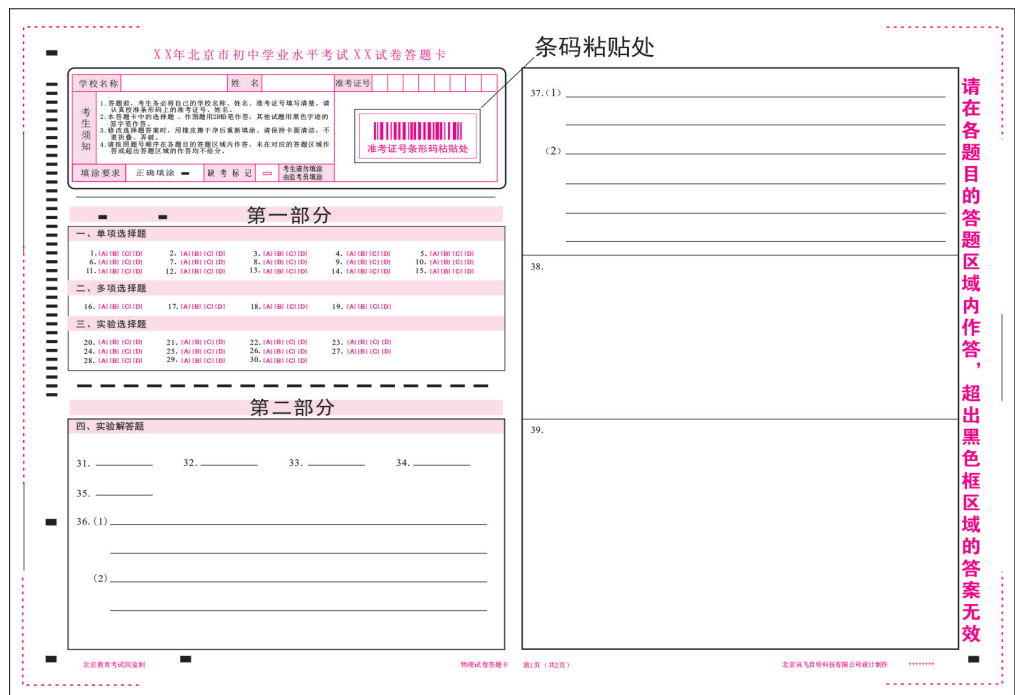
XX年北京市初中学业水平考试XX试卷答题卡

条码粘贴处

| 学校名称 | | 姓 名 | | 准考证号 | |
|---|---|---|---|---|---|

考生须知
1. 答题前，考生务必将自己的学校名称、姓名、准考证号填写清楚，请认真核准条形码上的准考证号、姓名。
2. 本答题卡中的选择题、作图题用2B铅笔作答，其他试题用黑色字迹的签字笔作答。
3. 修改选择题答案时，用橡皮擦干净后重新填涂，请保持卡面清洁，不要折叠、弄破。
4. 请按照题号顺序在各题目的答题区域内作答，未在对应的答题区域作答或超出答题区域的作答均不得分。

准考证号条形码粘贴处

填涂要求　正确填涂　缺考标记　考生请勿填涂 由监考员填涂

第一部分

一、单项选择题

1. [A] [B] [C] [D]　2. [A] [B] [C] [D]　3. [A] [B] [C] [D]　4. [A] [B] [C] [D]　5. [A] [B] [C] [D]
6. [A] [B] [C] [D]　7. [A] [B] [C] [D]　8. [A] [B] [C] [D]　9. [A] [B] [C] [D]　10. [A] [B] [C] [D]
11. [A] [B] [C] [D]　12. [A] [B] [C] [D]　13. [A] [B] [C] [D]　14. [A] [B] [C] [D]　15. [A] [B] [C] [D]

二、多项选择题

16. [A] [B] [C] [D]　17. [A] [B] [C] [D]　18. [A] [B] [C] [D]　19. [A] [B] [C] [D]

三、实验选择题

20. [A] [B] [C] [D]　21. [A] [B] [C] [D]　22. [A] [B] [C] [D]　23. [A] [B] [C] [D]
24. [A] [B] [C] [D]　25. [A] [B] [C] [D]　26. [A] [B] [C] [D]　27. [A] [B] [C] [D]
28. [A] [B] [C] [D]　29. [A] [B] [C] [D]　30. [A] [B] [C] [D]

第二部分

四、实验解答题

31. ______　32. ______　33. ______　34. ______

35. ______

36.（1）______

（2）______

37.（1）______

（2）______

38.

39.

请在各题目的答题区域内作答，超出黑色框区域的答案无效

北京教育考试院策制　　物理试卷答题卡　第1页（共2页）　　北京讯飞昂明科技有限公司设计制作　********